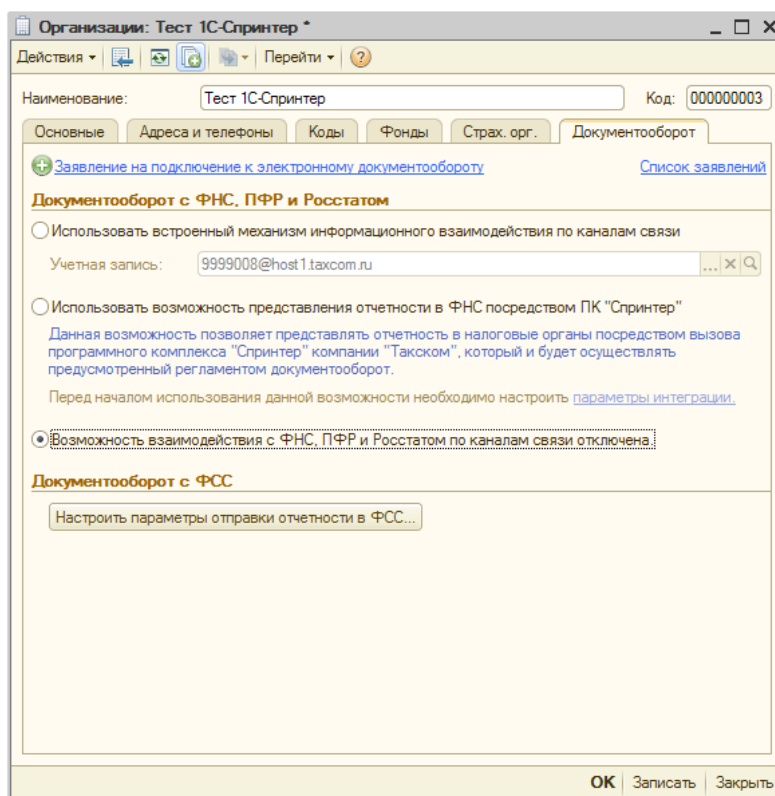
Организации: Тест 1С-Спринтер *

Действия ▾ | Перейти ▾ | ?

Наименование: Тест 1С-Спринтер Код: 000000003

Основные | Адреса и телефоны | Коды | Фонды | Страх. орг. | Документооборот

Заявление на подключение к электронному документообороту Список заявлений

Документооборот с ФНС, ПФР и Росстатом

Использовать встроенный механизм информационного взаимодействия по каналам связи

Учетная запись: 9999008@host1.taxcom.ru

Использовать возможность представления отчетности в ФНС посредством ПК "Спринтер"

Данная возможность позволяет представлять отчетность в налоговые органы посредством вызова программного комплекса "Спринтер" компании "Такском", который и будет осуществлять предусмотренный регламентом документооборот.

Перед началом использования данной возможности необходимо настроить параметры интеграции.

Возможность взаимодействия с ФНС, ПФР и Росстатом по каналам связи отключена.

Документооборот с ФСС

Настроить параметры отправки отчетности в ФСС...

OK | Записать | Закрыть